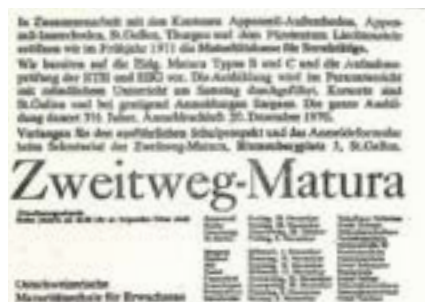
In Zusammenarbeit mit den Kantonen Appenzell-Ausserrhoden, Appenzell-Innerrhoden, St.Gallen, Thurgau und dem Fürstentum Liechtenstein eröffnen wir im Frühjahr 1971 die Maturitätsschule für Berufstätige.

Wir bereiten auf die Eidg. Matura Typus B und C und die Aufnahmeprüfung der ETH und HSG vor. Die Ausbildung wird im Fernunterricht mit ergänzendem Unterricht am Samstag durchgeführt. Kursorte sind St.Gallen und bei genügend Anmeldungen Sargans. Die ganze Ausbildung dauert 3½ Jahre. Anmeldeschluß: 20. Dezember 1970.

Verlangen Sie den ausführlichen Schulprospekt und das Anmeldeformular beim Sekretariat der Zweitweg-Matura, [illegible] 3, St.Gallen.

Zweitweg-Matura

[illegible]

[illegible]

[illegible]